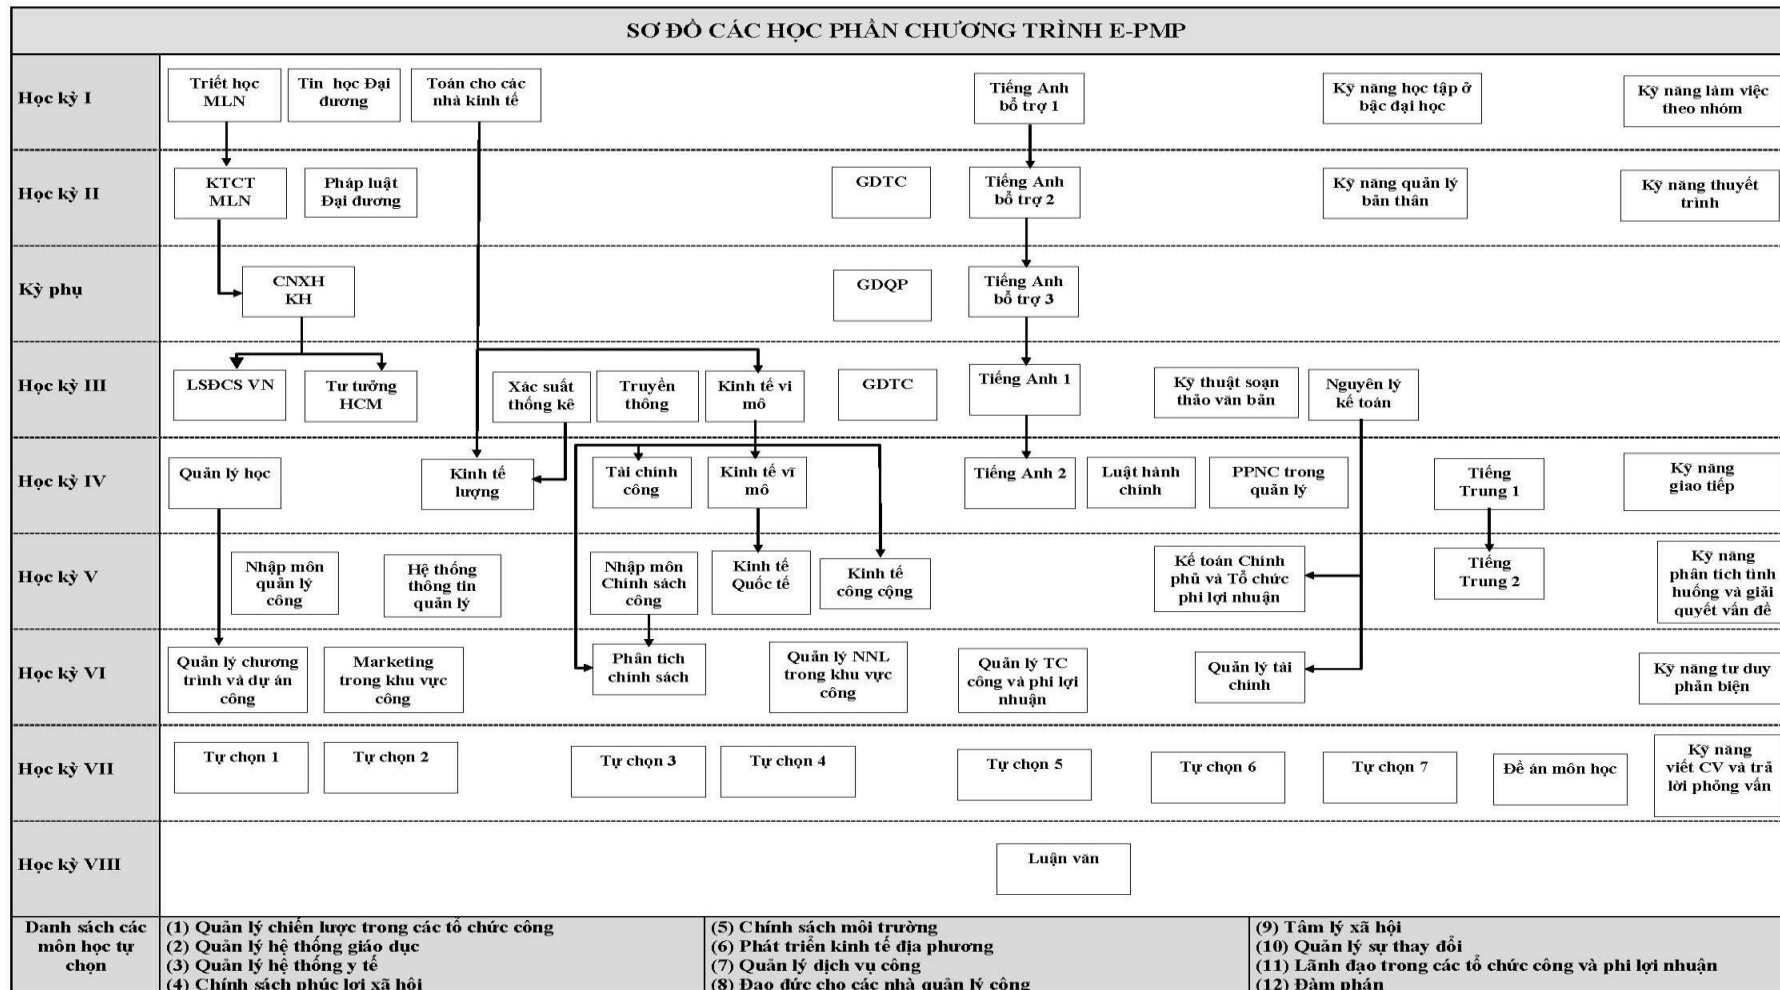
SƠ ĐỒ CÁC HỌC PHẦN CHƯƠNG TRÌNH E-PMP

Học kỳ I
Triết học MLN
Tin học Đại dương
Toán cho các nhà kinh tế
Tiếng Anh bổ trợ 1
Kỹ năng học tập ở bậc đại học
Kỹ năng làm việc theo nhóm

Học kỳ II
KTCT MLN
Pháp luật Đại dương
GDTC
Tiếng Anh bổ trợ 2
Kỹ năng quản lý bản thân
Kỹ năng thuyết trình

Kỳ phụ
CNXH KH
GDQP
Tiếng Anh bổ trợ 3

Học kỳ III
LSĐCS VN
Tư tưởng HCM
Xác suất thống kê
Truyền thông
Kinh tế vi mô
GDTC
Tiếng Anh 1
Kỹ thuật soạn thảo văn bản
Nguyên lý kế toán

Học kỳ IV
Quản lý học
Kinh tế lượng
Tài chính công
Kinh tế vĩ mô
Tiếng Anh 2
Luật hành chính
PPNC trong quản lý
Tiếng Trung 1
Kỹ năng giao tiếp

Học kỳ V
Nhập môn quản lý công
Hệ thống thông tin quản lý
Nhập môn Chính sách công
Kinh tế Quốc tế
Kinh tế công cộng
Kế toán Chính phủ và Tổ chức phi lợi nhuận
Tiếng Trung 2
Kỹ năng phân tích tình huống và giải quyết vấn đề

Học kỳ VI
Quản lý chương trình và dự án công
Marketing trong khu vực công
Phân tích chính sách
Quản lý NNL trong khu vực công
Quản lý TC công và phi lợi nhuận
Quản lý tài chính
Kỹ năng tư duy phản biện

Học kỳ VII
Tự chọn 1
Tự chọn 2
Tự chọn 3
Tự chọn 4
Tự chọn 5
Tự chọn 6
Tự chọn 7
Đề án môn học
Kỹ năng viết CV và trả lời phỏng vấn

Học kỳ VIII
Luận văn

Danh sách các môn học tự chọn
(1) Quản lý chiến lược trong các tổ chức công
(2) Quản lý hệ thống giáo dục
(3) Quản lý hệ thống y tế
(4) Chính sách phúc lợi xã hội
(5) Chính sách môi trường
(6) Phát triển kinh tế địa phương
(7) Quản lý dịch vụ công
(8) Đạo đức cho các nhà quản lý công
(9) Tâm lý xã hội
(10) Quản lý sự thay đổi
(11) Lãnh đạo trong các tổ chức công và phi lợi nhuận
(12) Đàm phán